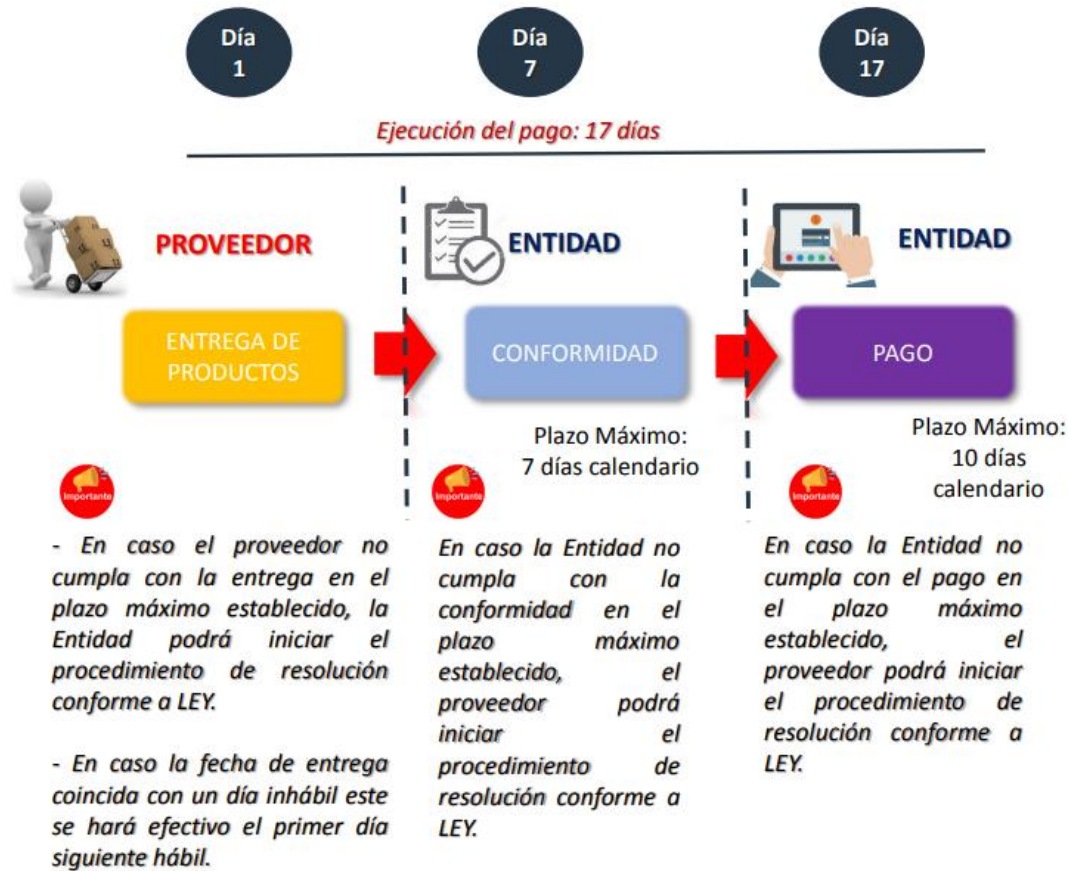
Día 1

Día 7

Día 17

Ejecución del pago: 17 días

PROVEEDOR

ENTIDAD

ENTIDAD

ENTREGA DE PRODUCTOS

CONFORMIDAD

PAGO

Plazo Máximo: 7 días calendario

Plazo Máximo: 10 días calendario

Importante

- En caso el proveedor no cumpla con la entrega en el plazo máximo establecido, la Entidad podrá iniciar el procedimiento de resolución conforme a LEY.

- En caso la fecha de entrega coincida con un día inhábil este se hará efectivo el primer día siguiente hábil.

Importante

En caso la Entidad no cumpla con la conformidad en el plazo máximo establecido, el proveedor podrá iniciar el procedimiento de resolución conforme a LEY.

Importante

En caso la Entidad no cumpla con el pago en el plazo máximo establecido, el proveedor podrá iniciar el procedimiento de resolución conforme a LEY.